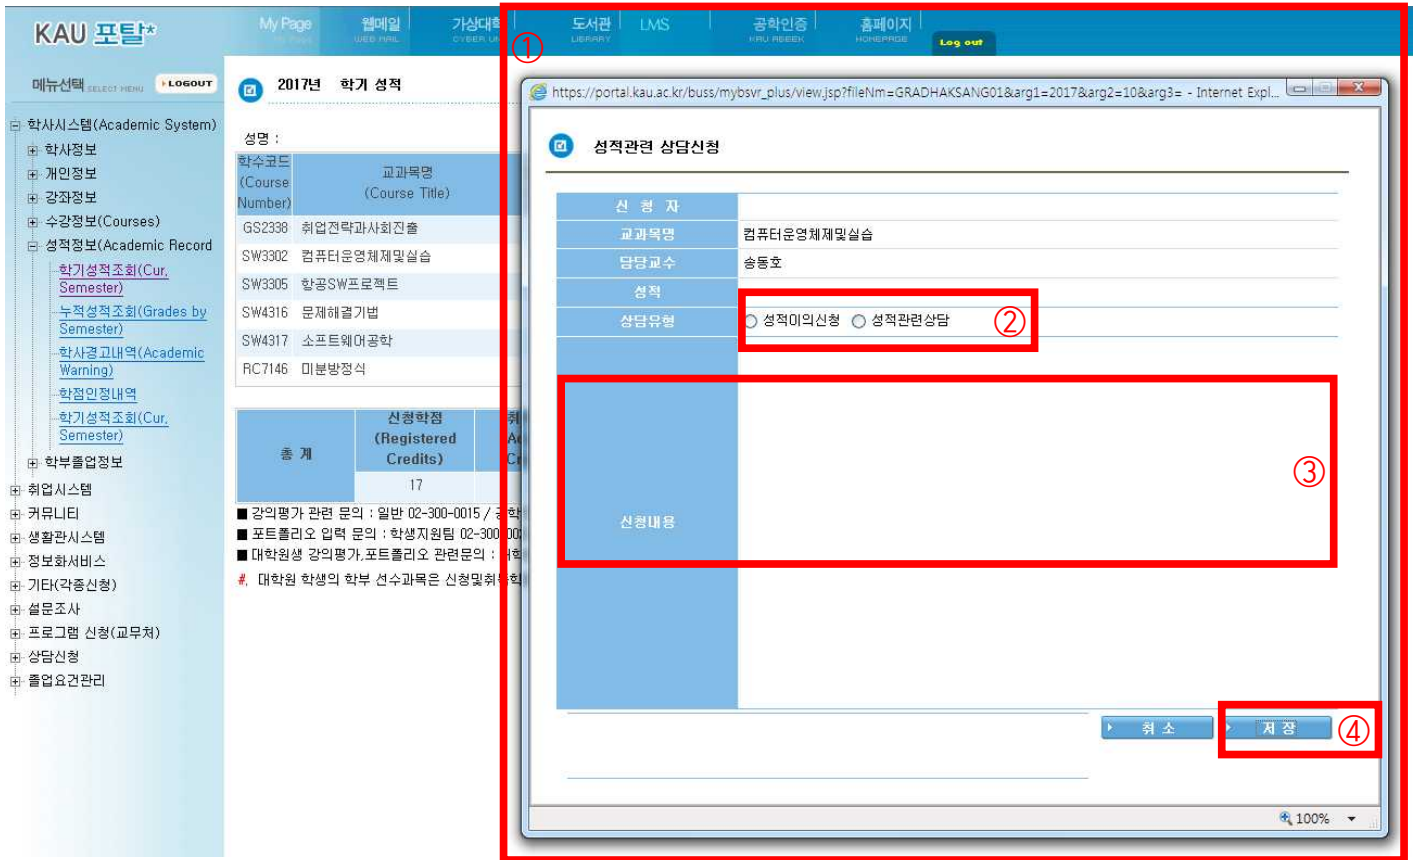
KAU 포탈

My Page | 웹메일 WEB MAIL | 가상대학 CYBER U | 도서관 LIBRARY | LMS | 공학인증 KAU ABEEK | 홈페이지 HOMEPAGE | Log out

①

메뉴선택 SELECT MENU LOGOUT

학사시스템(Academic System)
학사정보
개인정보
강좌정보
수강정보(Courses)
성적정보(Academic Record
학기성적조회(Cur. Semester)
누적성적조회(Grades by Semester)
학사경고내역(Academic Warning)
학점인정내역
학기성적조회(Cur. Semester)
학부졸업정보
취업시스템
커뮤니티
생활관시스템
정보화서비스
기타(각종신청)
설문조사
프로그램 신청(교무처)
상담신청
졸업요건관리

2017년 학기 성적

성명 :

| 학수코드 (Course Number) | 교과목명 (Course Title) |
|---|---|
| GS2338 | 취업전략과사회진출 |
| SW3302 | 컴퓨터운영체제및실습 |
| SW3305 | 항공SW프로젝트 |
| SW4316 | 문제해결기법 |
| SW4317 | 소프트웨어공학 |
| RC7146 | 미분방정식 |

| 총 계 | 신청학점 (Registered Credits) | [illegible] |
|---|---|---|
| | 17 | |

■ 강의평가 관련 문의 : 일반 02-300-0015 / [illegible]
■ 포트폴리오 입력 문의 : 학생지원팀 02-300-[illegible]
■ 대학원생 강의평가,포트폴리오 관련문의 : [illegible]
#. 대학원 학생의 학부 선수과목은 신청및취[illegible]

https://portal.kau.ac.kr/buss/mybsvr_plus/view.jsp?fileNm=GRADHAKSANG01&arg1=2017&arg2=10&arg3= - Internet Expl...

성적관련 상담신청

| 신 청 자 | |
|---|---|
| 교과목명 | 컴퓨터운영체제및실습 |
| 담당교수 | 송동호 |
| 성적 | |
| 상담유형 | ○ 성적이의신청 ○ 성적관련상담 |
| 신청내용 | |

②

③

취 소 | 저 장

④

100%